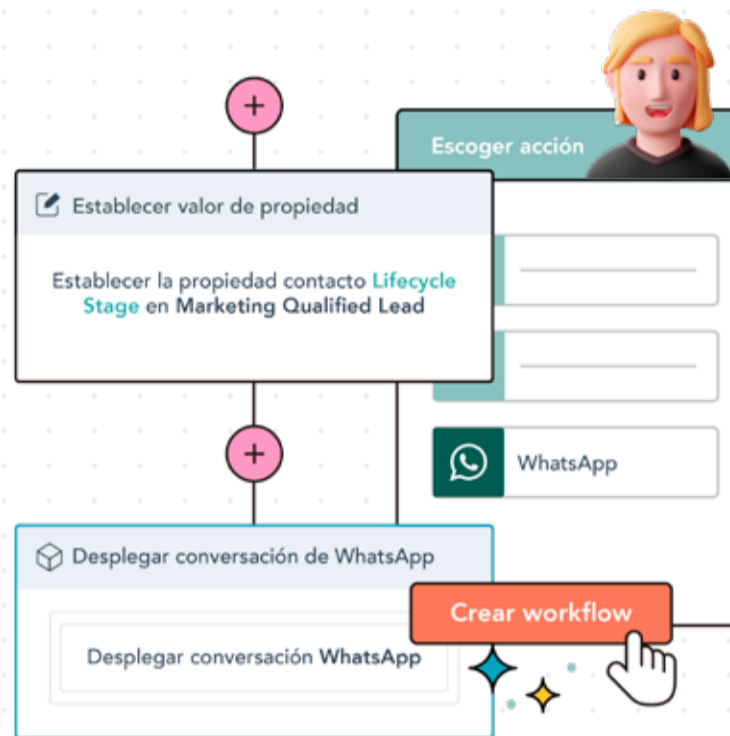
+

Escoger acción

Establecer valor de propiedad

Establecer la propiedad contacto Lifecycle Stage en Marketing Qualified Lead

WhatsApp

+

Desplegar conversación de WhatsApp

Crear workflow

Desplegar conversación WhatsApp